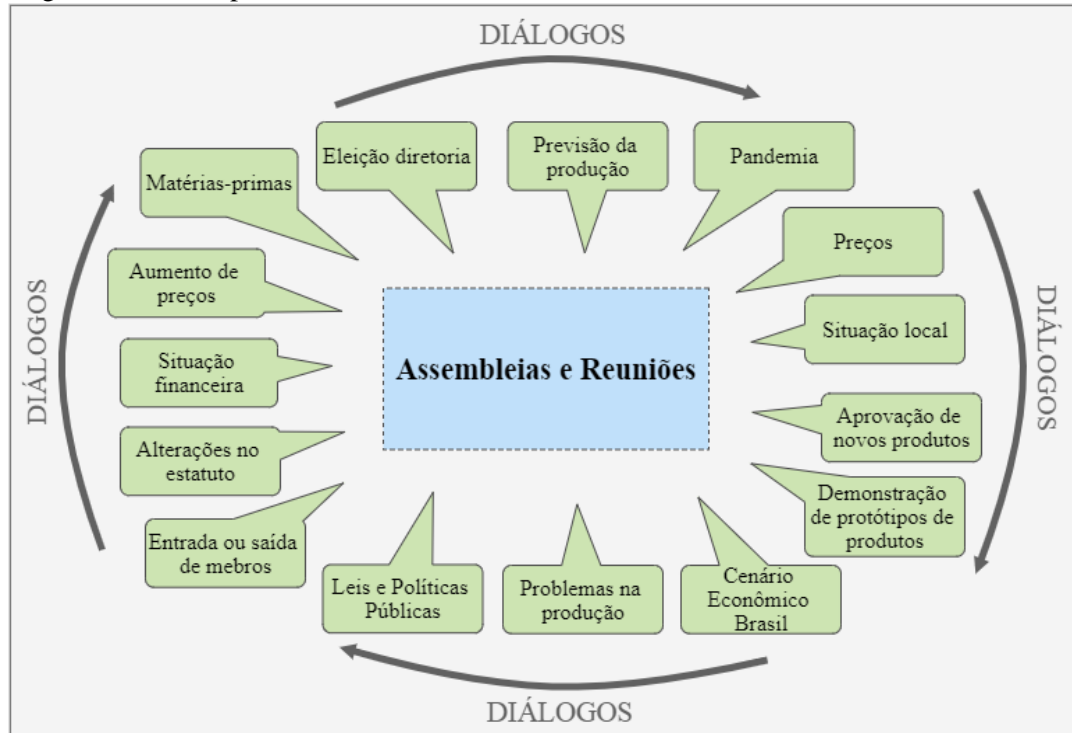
DIÁLOGOS

Eleição diretoria

Previsão da produção

Pandemia

Matérias-primas

Preços

Aumento de preços

DIÁLOGOS

Assembleias e Reuniões

Situação local

DIÁLOGOS

Situação financeira

Aprovação de novos produtos

Alterações no estatuto

Demonstração de protótipos de produtos

Entrada ou saída de mebros

Leis e Políticas Públicas

Problemas na produção

Cenário Econômico Brasil

DIÁLOGOS